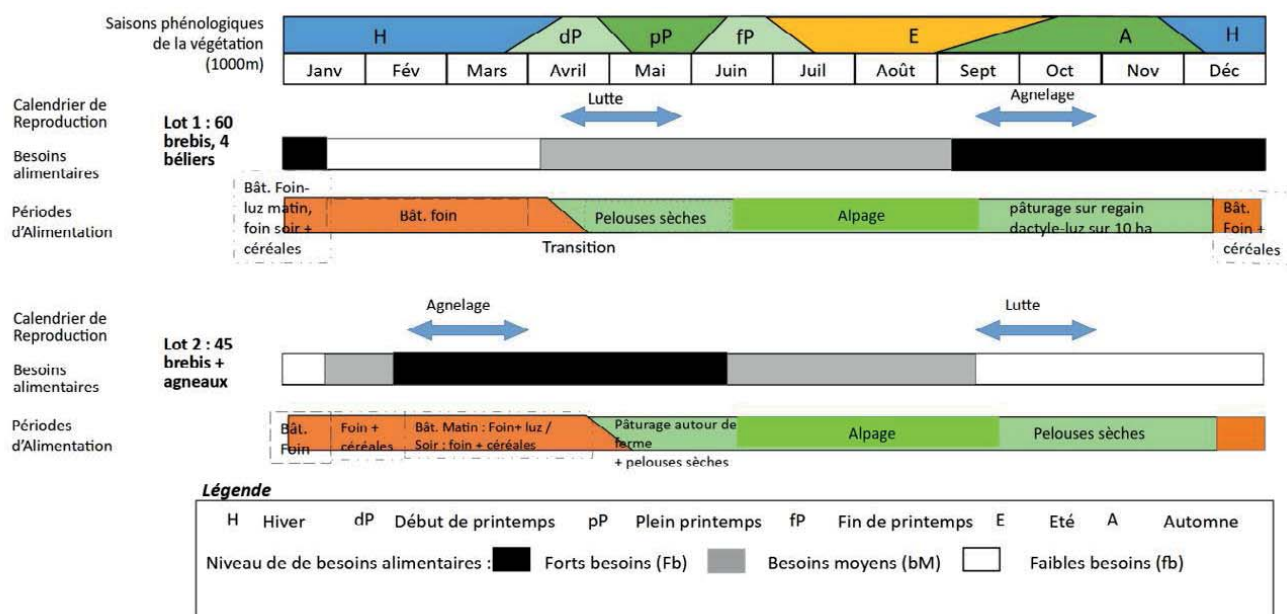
Saisons phénologiques de la végétation (1000m)

| H | | | dP | pP | fP | E | | | A | | H |
|---|---|---|---|---|---|---|---|---|---|---|---|
| Janv | Fév | Mars | Avril | Mai | Juin | Juil | Août | Sept | Oct | Nov | Déc |

Calendrier de Reproduction

Lot 1 : 60 brebis, 4 béliers

Lutte

Agnelage

Besoins alimentaires

Périodes d'Alimentation

Bât. Foin-luz matin, foin soir + céréales

Bât. foin

Pelouses sèches

Alpage

pâturage sur regain dactyle-luz sur 10 ha

Bât. Foin + céréales

Transition

Calendrier de Reproduction

Lot 2 : 45 brebis + agneaux

Agnelage

Lutte

Besoins alimentaires

Périodes d'Alimentation

Bât. Foin

Foin + céréales

Bât. Matin : Foin+ luz / Soir : foin + céréales

Pâturage autour de ferme + pelouses sèches

Alpage

Pelouses sèches

Légende

H Hiver dP Début de printemps pP Plein printemps fP Fin de printemps E Eté A Automne

Niveau de de besoins alimentaires : Forts besoins (Fb) Besoins moyens (bM) Faibles besoins (fb)